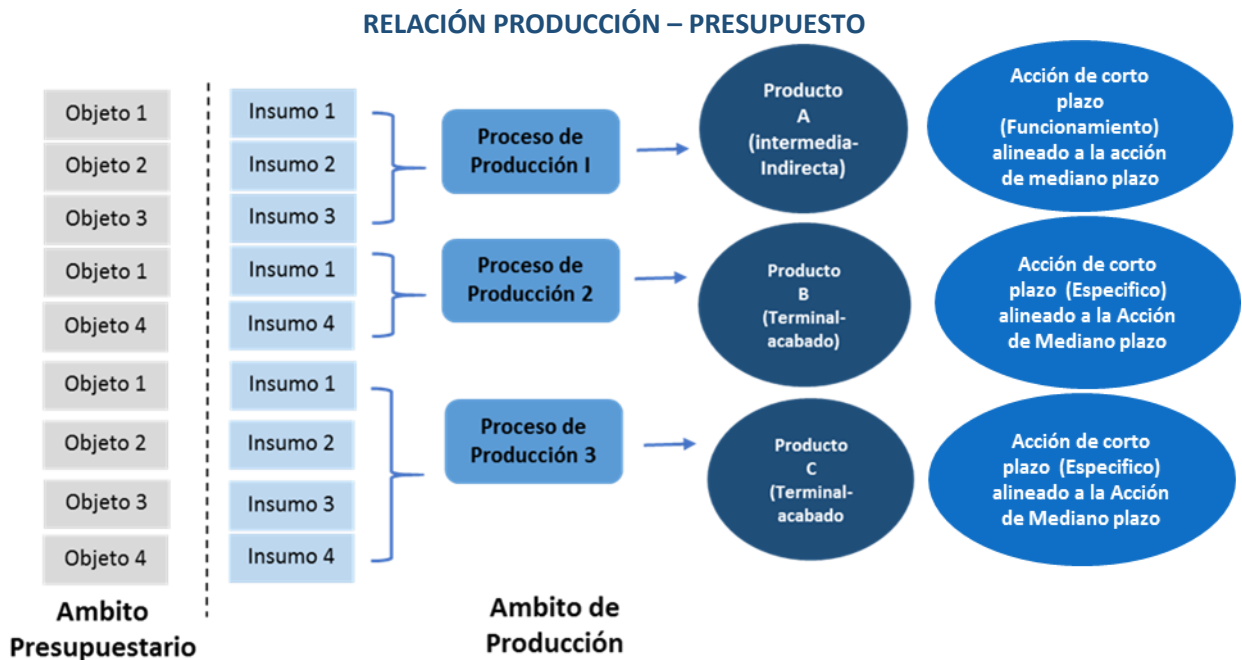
RELACIÓN PRODUCCIÓN – PRESUPUESTO

Objeto 1
Objeto 2
Objeto 3
Objeto 1
Objeto 4
Objeto 1
Objeto 2
Objeto 3
Objeto 4

Ambito Presupuestario

Insumo 1
Insumo 2
Insumo 3
Insumo 1
Insumo 4
Insumo 1
Insumo 2
Insumo 3
Insumo 4

Proceso de Producción I

Producto A (intermedia-Indirecta)

Acción de corto plazo (Funcionamiento) alineado a la acción de mediano plazo

Proceso de Producción 2

Producto B (Terminal-acabado)

Acción de corto plazo (Especifico) alineado a la Acción de Mediano plazo

Proceso de Producción 3

Producto C (Terminal-acabado

Acción de corto plazo (Especifico) alineado a la Acción de Mediano plazo

Ambito de Producción